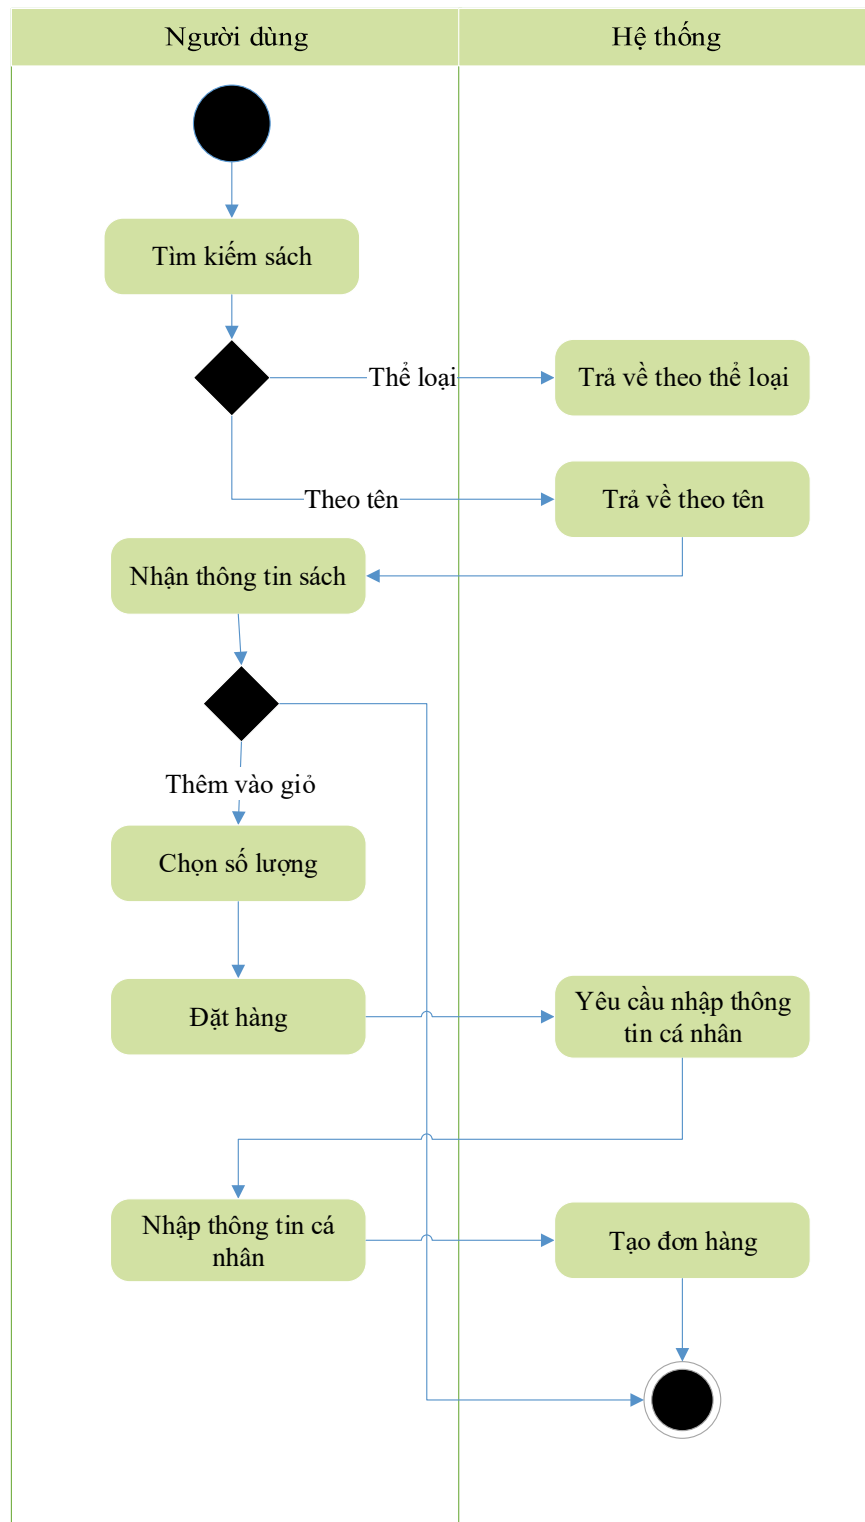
Người dùng

Hệ thống

Tìm kiếm sách

Thể loại

Trả về theo thể loại

Theo tên

Trả về theo tên

Nhận thông tin sách

Thêm vào giỏ

Chọn số lượng

Đặt hàng

Yêu cầu nhập thông tin cá nhân

Nhập thông tin cá nhân

Tạo đơn hàng